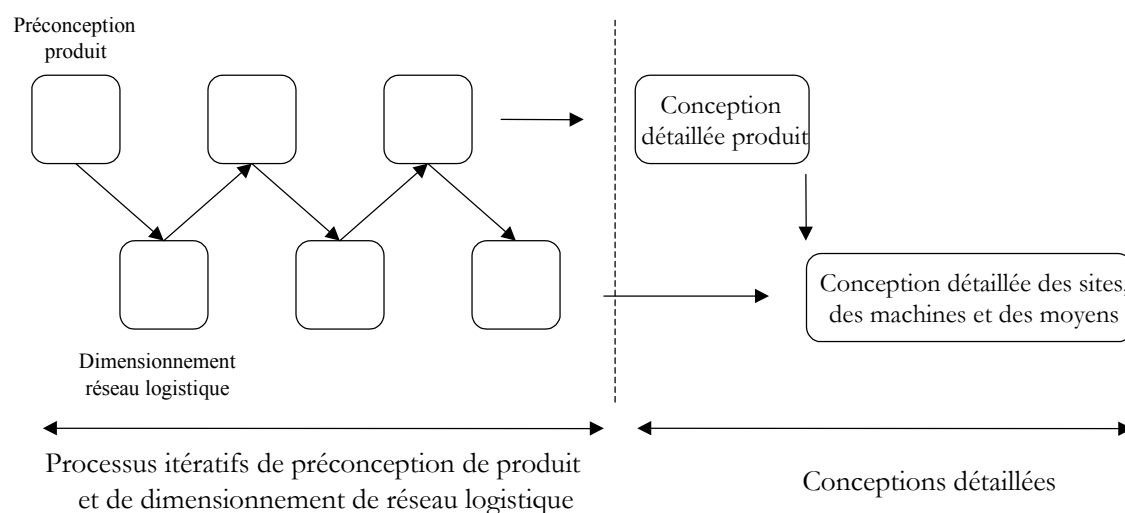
Préconception produit

Conception détaillée produit

Conception détaillée des sites, des machines et des moyens

Dimensionnement réseau logistique

Processus itératifs de préconception de produit et de dimensionnement de réseau logistique

Conceptions détaillées